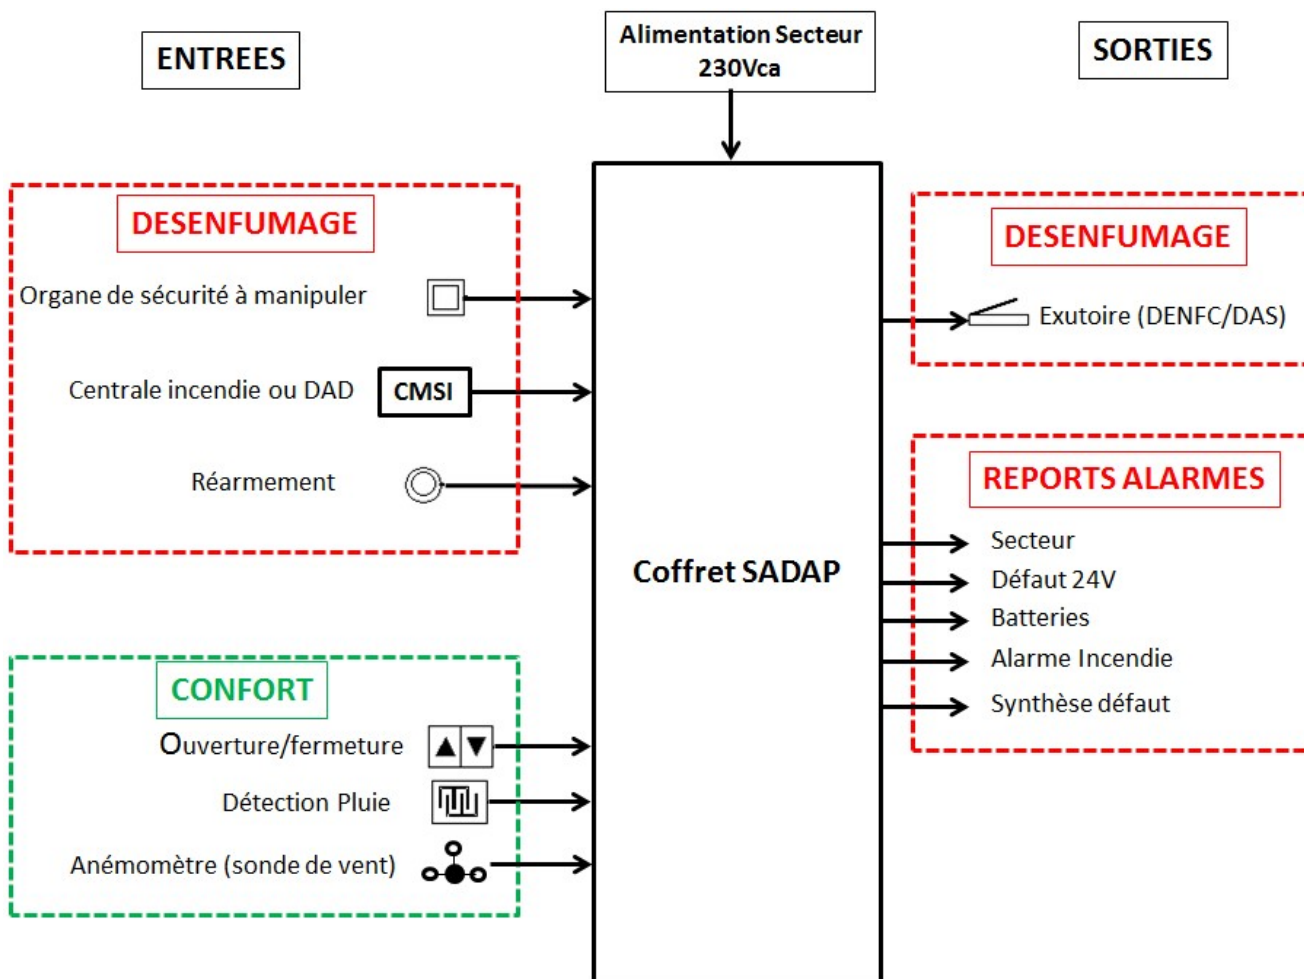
ENTREES

Alimentation Secteur 230Vca

SORTIES

DESENFUMAGE

Organe de sécurité à manipuler

Centrale incendie ou DAD

CMSI

Réarmement

CONFORT

Ouverture/fermeture

Détection Pluie

Anémomètre (sonde de vent)

Coffret SADAP

DESENFUMAGE

Exutoire (DENFC/DAS)

REPORTS ALARMES

Secteur

Défaut 24V

Batteries

Alarme Incendie

Synthèse défaut